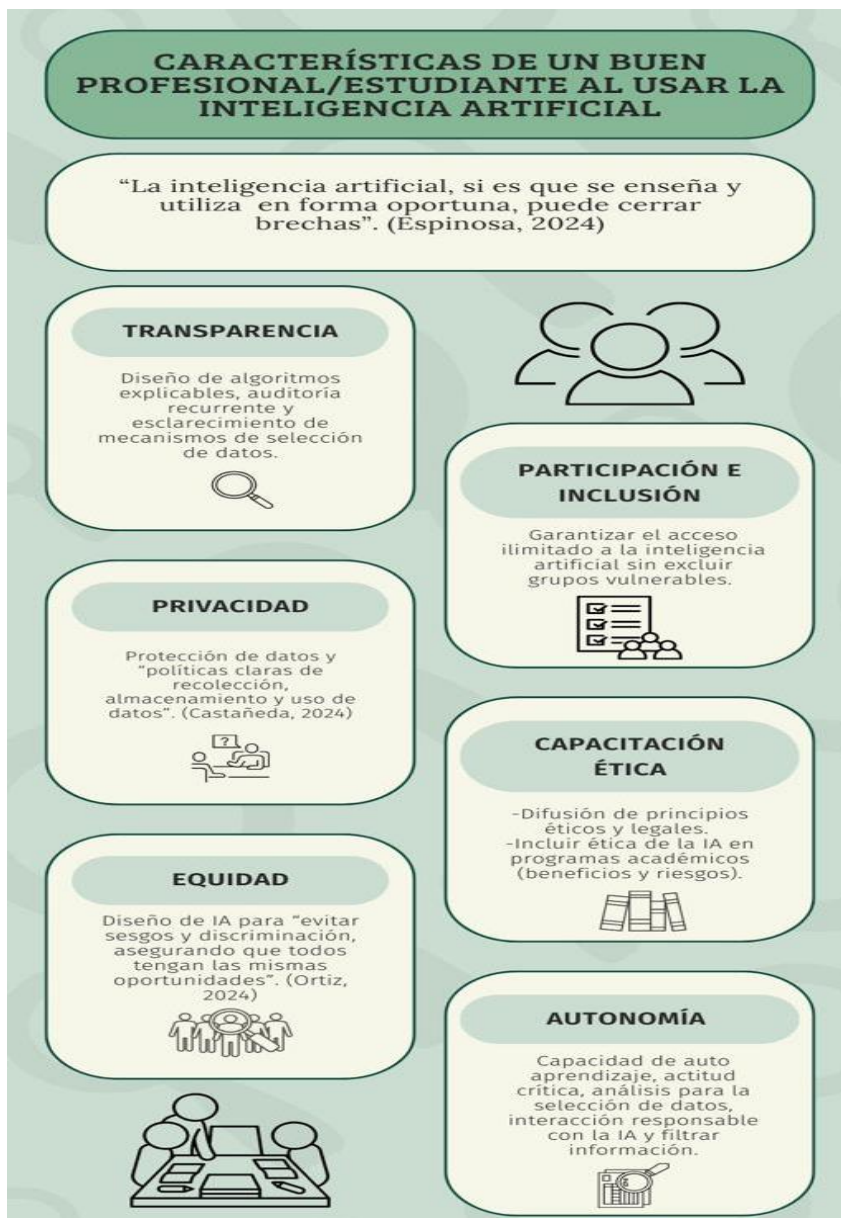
CARACTERÍSTICAS DE UN BUEN PROFESIONAL/ESTUDIANTE AL USAR LA INTELIGENCIA ARTIFICIAL

"La inteligencia artificial, si es que se enseña y utiliza en forma oportuna, puede cerrar brechas". (Espinosa, 2024)

TRANSPARENCIA

Diseño de algoritmos explicables, auditoría recurrente y esclarecimiento de mecanismos de selección de datos.

PARTICIPACIÓN E INCLUSIÓN

Garantizar el acceso ilimitado a la inteligencia artificial sin excluir grupos vulnerables.

PRIVACIDAD

Protección de datos y "políticas claras de recolección, almacenamiento y uso de datos". (Castañeda, 2024)

?

CAPACITACIÓN ÉTICA

-Difusión de principios éticos y legales.
-Incluir ética de la IA en programas académicos (beneficios y riesgos).

EQUIDAD

Diseño de IA para "evitar sesgos y discriminación, asegurando que todos tengan las mismas oportunidades". (Ortiz, 2024)

AUTONOMÍA

Capacidad de auto aprendizaje, actitud crítica, análisis para la selección de datos, interacción responsable con la IA y filtrar información.